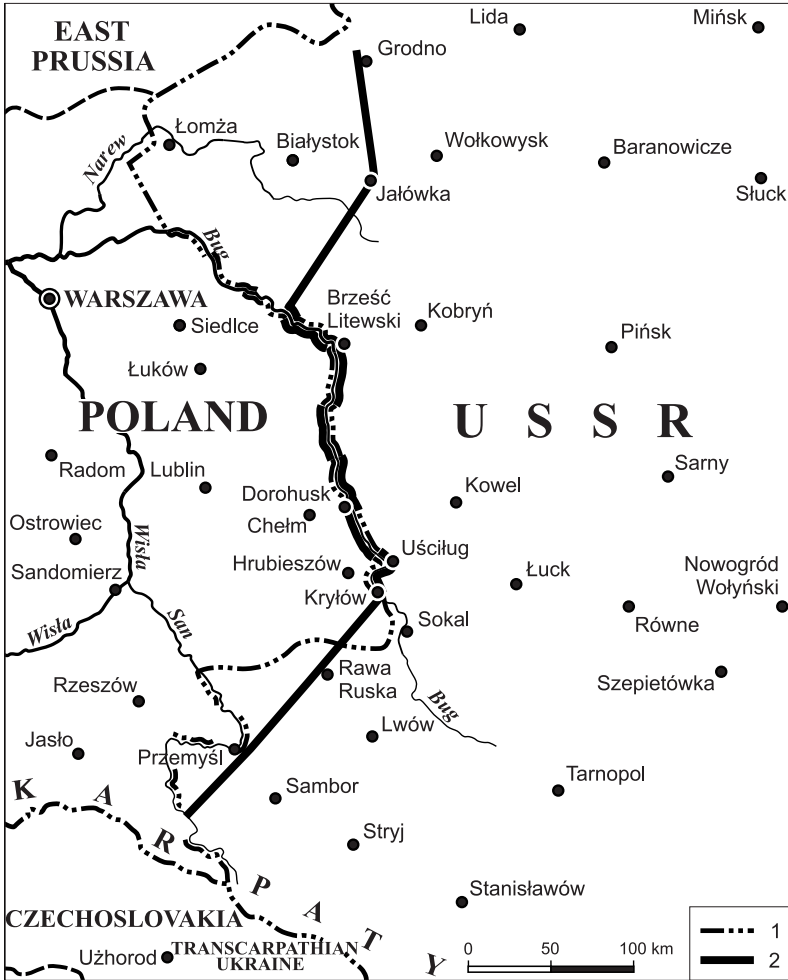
EAST PRUSSIA

Lida

Mińsk

Grodno

Łomża

Białystok

Wołkowysk

Baranowicze

Narew

Jałówka

Słuck

Bug

WARSZAWA

Brześć Litewski

Kobryń

Siedlce

Pińsk

Łuków

POLAND

U S S R

Radom

Lublin

Sarny

Dorohusk

Kowel

Ostrowiec

Wisła

Chełm

Uściług

Hrubieszów

Nowogród Wołyński

Sandomierz

Łuck

Krylów

San

Równe

Wisła

Sokal

Rawa Ruska

Rzeszów

Szepietówka

Bug

Lwów

Jasło

Przemyśl

Tarnopol

K A R P A T Y

Sambor

Stryj

Stanisławów

CZECHOSLOVAKIA

Użhorod

TRANSCARPATHIAN UKRAINE

0 50 100 km

1

2